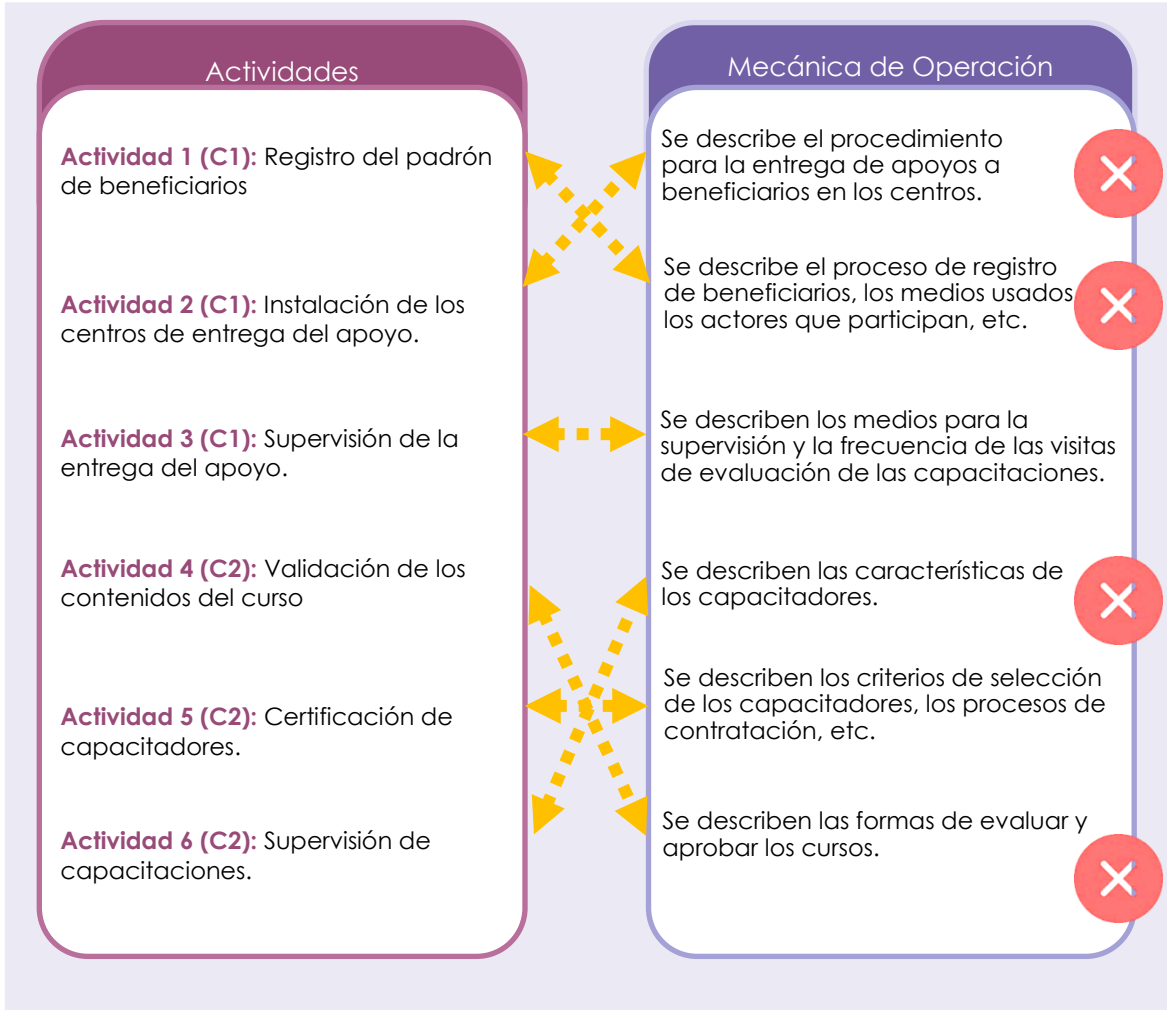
Actividades

**Actividad 1 (C1):** Registro del padrón de beneficiarios

**Actividad 2 (C1):** Instalación de los centros de entrega del apoyo.

**Actividad 3 (C1):** Supervisión de la entrega del apoyo.

**Actividad 4 (C2):** Validación de los contenidos del curso

**Actividad 5 (C2):** Certificación de capacitadores.

**Actividad 6 (C2):** Supervisión de capacitaciones.

Mecánica de Operación

Se describe el procedimiento para la entrega de apoyos a beneficiarios en los centros.

Se describe el proceso de registro de beneficiarios, los medios usados los actores que participan, etc.

Se describen los medios para la supervisión y la frecuencia de las visitas de evaluación de las capacitaciones.

Se describen las características de los capacitadores.

Se describen los criterios de selección de los capacitadores, los procesos de contratación, etc.

Se describen las formas de evaluar y aprobar los cursos.